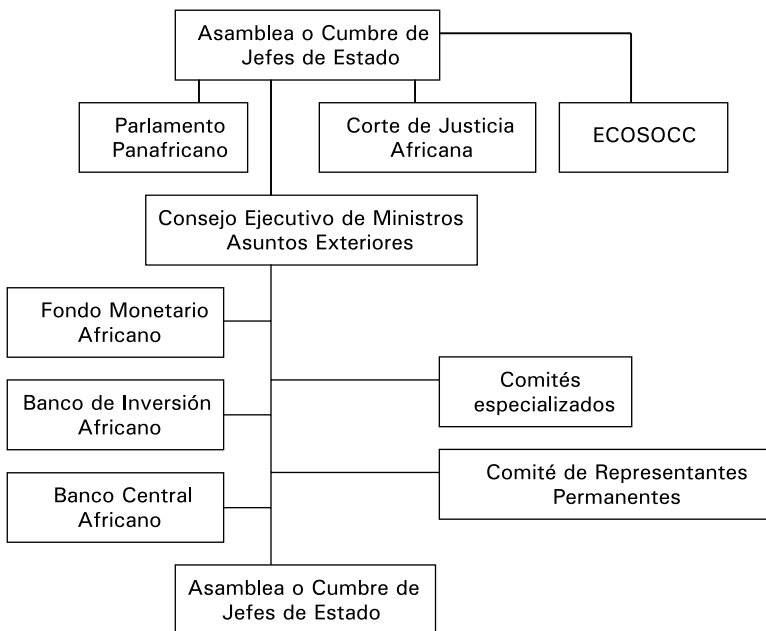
Asamblea o Cumbre de Jefes de Estado

Parlamento Panafricano

Corte de Justicia Africana

ECOSOCC

Consejo Ejecutivo de Ministros Asuntos Exteriores

Fondo Monetario Africano

Banco de Inversión Africano

Banco Central Africano

Comités especializados

Comité de Representantes Permanentes

Asamblea o Cumbre de Jefes de Estado